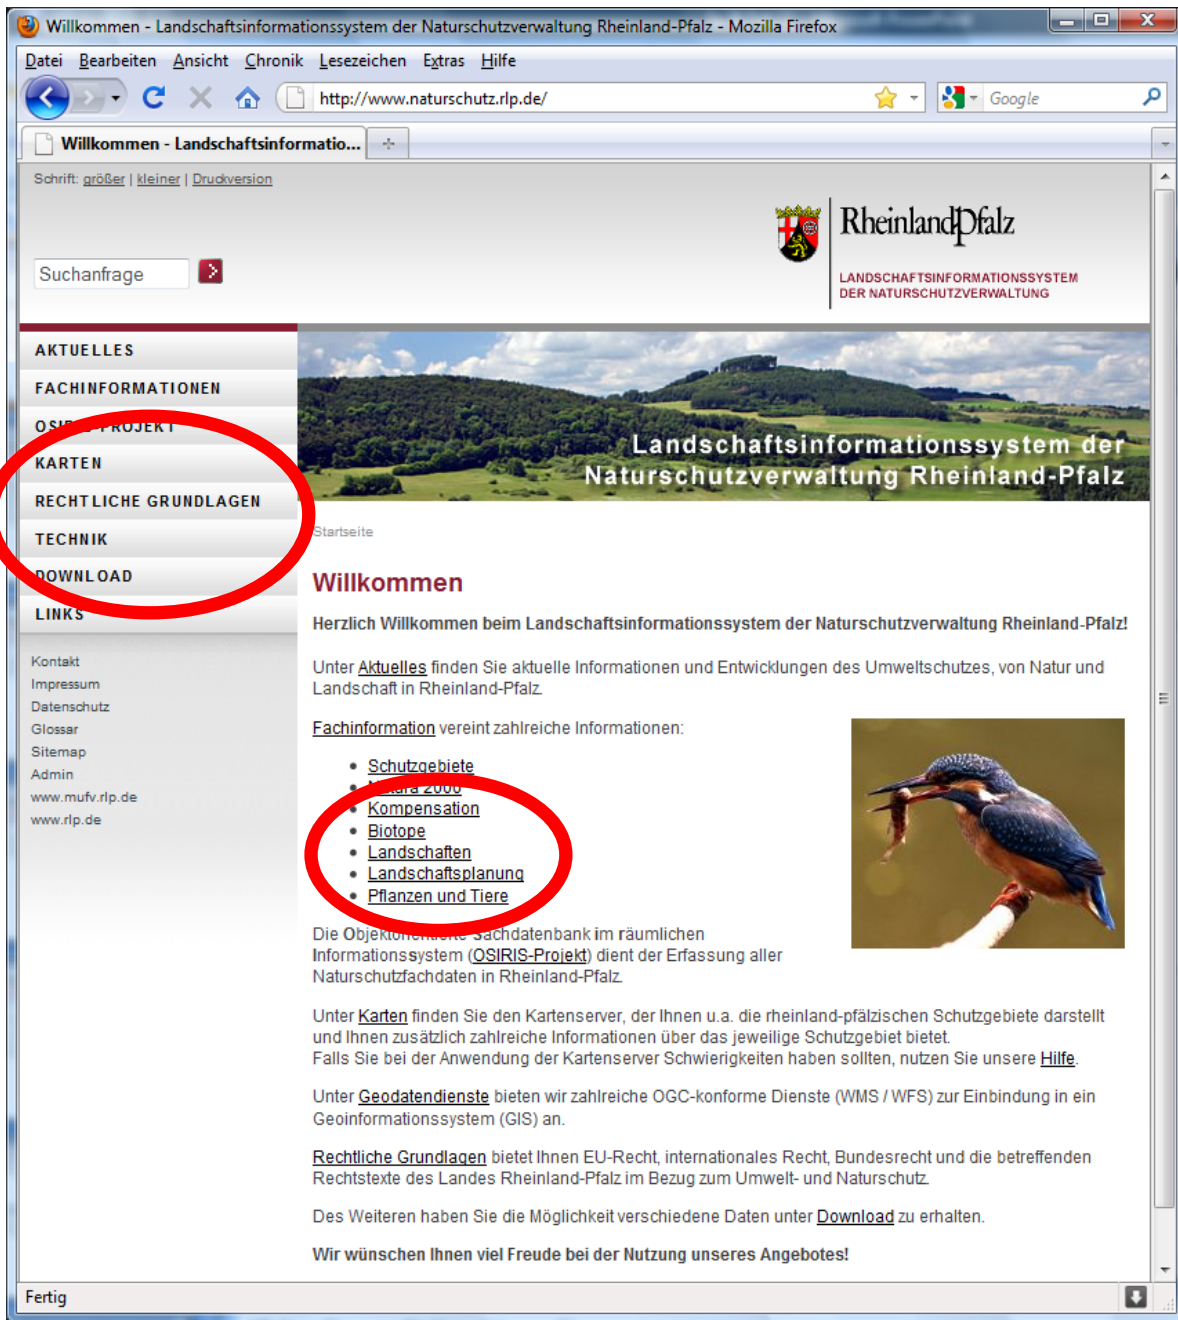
Willkommen - Landschaftsinformationssystem der Naturschutzverwaltung Rheinland-Pfalz - Mozilla Firefox

Datei Bearbeiten Ansicht Chronik Lesezeichen Extras Hilfe

http://www.naturschutz.rlp.de/

Google

Willkommen - Landschaftsinformatio...

Schrift: größer | kleiner | Druckversion

Suchanfrage

RheinlandPfalz

LANDSCHAFTSINFORMATIONSSYSTEM DER NATURSCHUTZVERWALTUNG

AKTUELLES
FACHINFORMATIONEN
OSI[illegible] PROJEKT
KARTEN
RECHTLICHE GRUNDLAGEN
TECHNIK
DOWNLOAD
LINKS

Kontakt
Impressum
Datenschutz
Glossar
Sitemap
Admin
www.mufv.rlp.de
www.rlp.de

Landschaftsinformationssystem der Naturschutzverwaltung Rheinland-Pfalz

Startseite

Willkommen

Herzlich Willkommen beim Landschaftsinformationssystem der Naturschutzverwaltung Rheinland-Pfalz!

Unter Aktuelles finden Sie aktuelle Informationen und Entwicklungen des Umweltschutzes, von Natur und Landschaft in Rheinland-Pfalz.

Fachinformation vereint zahlreiche Informationen:

- Schutzgebiete
- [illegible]ura 2000
- Kompensation
- Biotope
- Landschaften
- Landschaftsplanung
- Pflanzen und Tiere

Die Obj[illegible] Sachdatenbank im räumlichen Informationssystem (OSIRIS-Projekt) dient der Erfassung aller Naturschutzfachdaten in Rheinland-Pfalz.

Unter Karten finden Sie den Kartenserver, der Ihnen u.a. die rheinland-pfälzischen Schutzgebiete darstellt und Ihnen zusätzlich zahlreiche Informationen über das jeweilige Schutzgebiet bietet.
Falls Sie bei der Anwendung der Kartenserver Schwierigkeiten haben sollten, nutzen Sie unsere Hilfe.

Unter Geodatendienste bieten wir zahlreiche OGC-konforme Dienste (WMS / WFS) zur Einbindung in ein Geoinformationssystem (GIS) an.

Rechtliche Grundlagen bietet Ihnen EU-Recht, internationales Recht, Bundesrecht und die betreffenden Rechtstexte des Landes Rheinland-Pfalz im Bezug zum Umwelt- und Naturschutz.

Des Weiteren haben Sie die Möglichkeit verschiedene Daten unter Download zu erhalten.

Wir wünschen Ihnen viel Freude bei der Nutzung unseres Angebotes!

Fertig